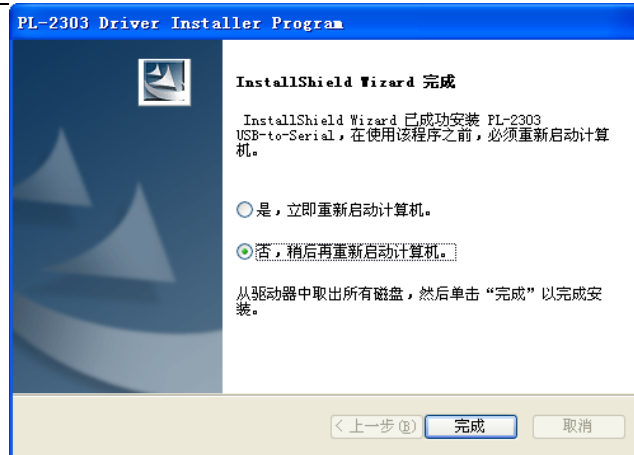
PL-2303 Driver Installer Program

InstallShield Wizard 完成

InstallShield Wizard 已成功安装 PL-2303 USB-to-Serial，在使用该程序之前，必须重新启动计算机。

是，立即重新启动计算机。

否，稍后再重新启动计算机。

从驱动器中取出所有磁盘，然后单击“完成”以完成安装。

< 上一步(B)

完成

取消